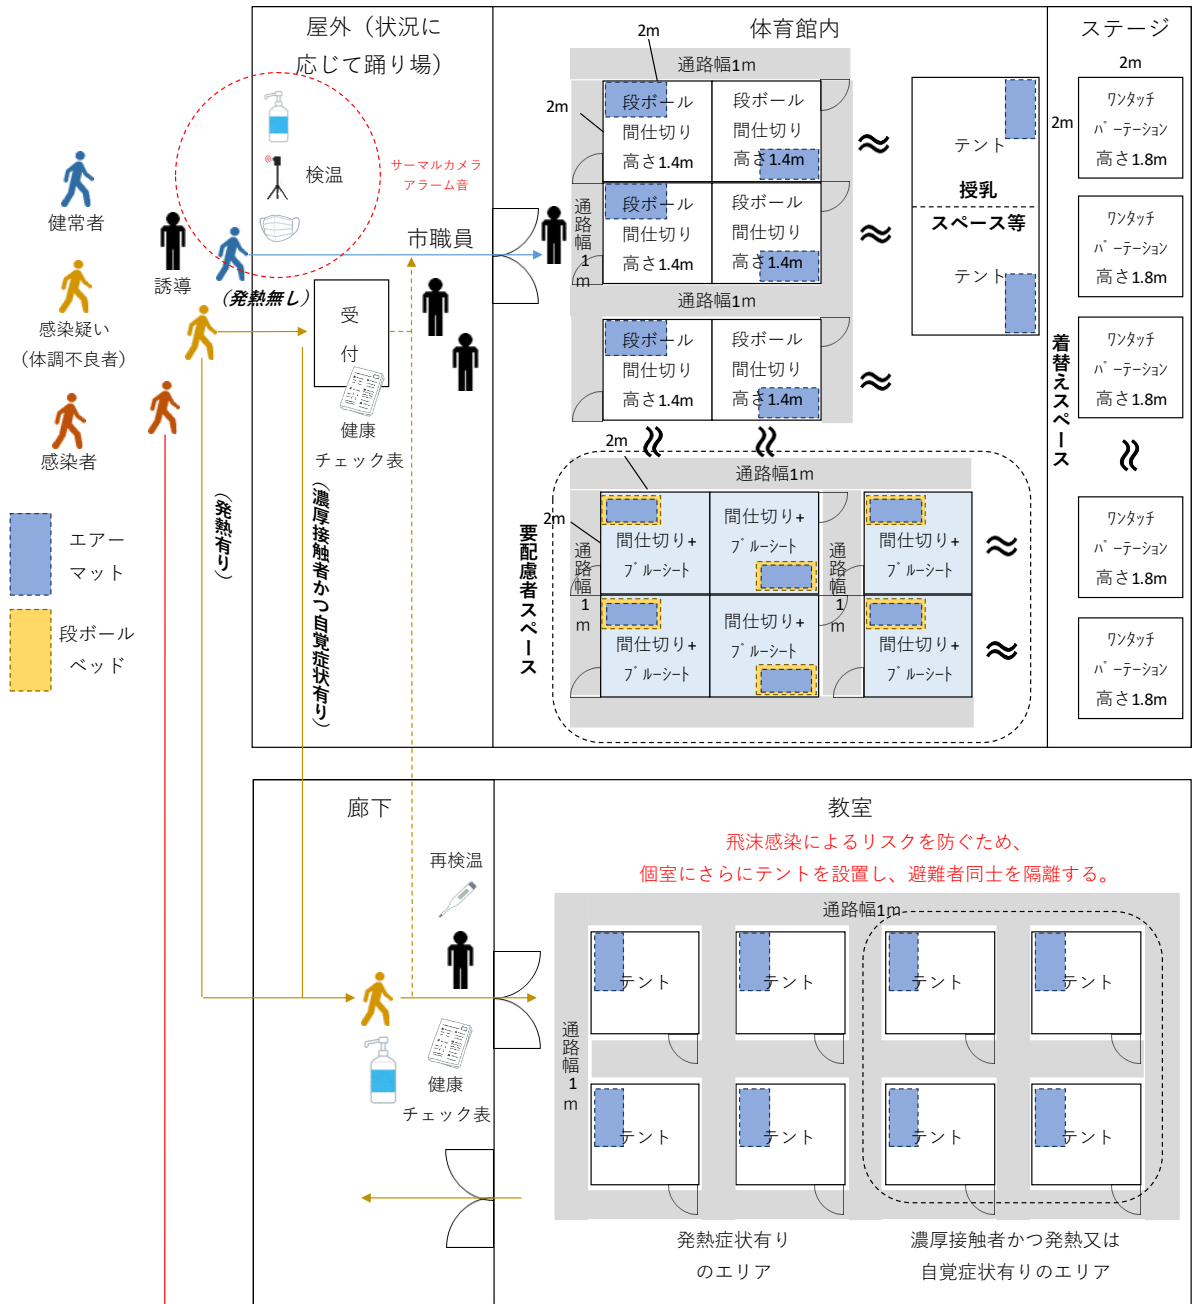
屋外（状況に応じて踊り場）

検温

サーマルカメラ
アラーム音

健常者

誘導

感染疑い（体調不良者）

感染者

（発熱無し）

市職員

受付

健康チェック表

（発熱有り）

（濃厚接触者かつ自覚症状有り）

エアーマット

段ボールベッド

体育館内

2m

通路幅1m

2m

段ボール
間仕切り
高さ1.4m

段ボール
間仕切り
高さ1.4m

段ボール
間仕切り
高さ1.4m

段ボール
間仕切り
高さ1.4m

通路幅1m

段ボール
間仕切り
高さ1.4m

段ボール
間仕切り
高さ1.4m

通路幅1m

段ボール
間仕切り
高さ1.4m

段ボール
間仕切り
高さ1.4m

テント

授乳

スペース等

テント

2m

通路幅1m

要配慮者スペース

2m

通路幅1m

間仕切り+ブルーシート

間仕切り+ブルーシート

間仕切り+ブルーシート

通路幅1m

間仕切り+ブルーシート

間仕切り+ブルーシート

間仕切り+ブルーシート

ステージ

2m

2m

ワンタッチパーテーション
高さ1.8m

ワンタッチパーテーション
高さ1.8m

ワンタッチパーテーション
高さ1.8m

ワンタッチパーテーション
高さ1.8m

ワンタッチパーテーション
高さ1.8m

着替えスペース

廊下

再検温

健康チェック表

教室

飛沫感染によるリスクを防ぐため、
個室にさらにテントを設置し、避難者同士を隔離する。

通路幅1m

通路幅1m

テント

テント

テント

テント

テント

テント

テント

テント

発熱症状有りのエリア

濃厚接触者かつ発熱又は自覚症状有りのエリア